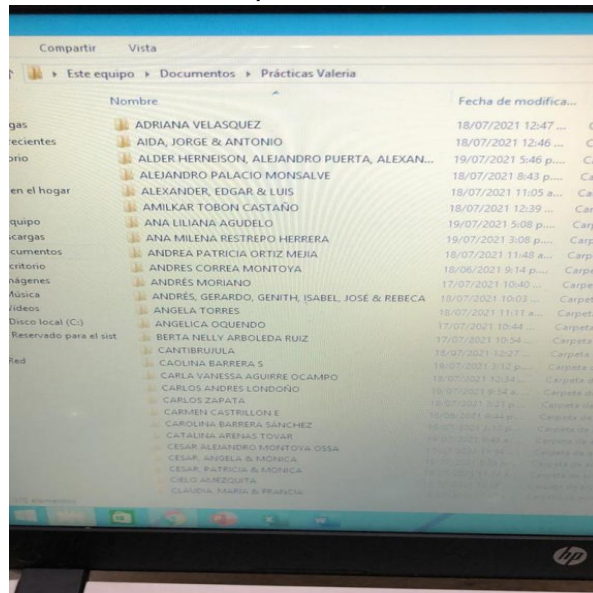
Compartir Vista

Este equipo ▸ Documentos ▸ Prácticas Valeria

Nombre

Fecha de modifica...

gas
recientes
orio
en el hogar
equipo
scargas
cumentos
critorio
nágenes
Música
ídeos
Disco local (C:)
Reservado para el sist
Red

ADRIANA VELASQUEZ 18/07/2021 12:47 ... C
AIDA, JORGE & ANTONIO 18/07/2021 12:46 ... C
ALDER HERNEISON, ALEJANDRO PUERTA, ALEXAN... 19/07/2021 5:46 p.... C
ALEJANDRO PALACIO MONSALVE 18/07/2021 8:43 p.... Ca
ALEXANDER, EDGAR & LUIS 18/07/2021 11:05 a.... Ca
AMILKAR TOBON CASTAÑO 18/07/2021 12:39 ... Car
ANA LILIANA AGUDELO 19/07/2021 5:08 p.... Carp
ANA MILENA RESTREPO HERRERA 19/07/2021 3:08 p.... Carp
ANDREA PATRICIA ORTIZ MEJIA 18/07/2021 11:48 a.... Carp
ANDRES CORREA MONTOYA 18/06/2021 9:14 p.... Carpe
ANDRÉS MORIANO 17/07/2021 10:40 ... Carpe
ANDRÉS, GERARDO, GENITH, ISABEL, JOSÉ & REBECA 18/07/2021 10:03 ... Carpet
ANGELA TORRES 18/07/2021 11:11 a.... Carpet
ANGELICA OQUENDO 17/07/2021 10:44 ... Carpeta
BERTA NELLY ARBOLEDA RUIZ 17/07/2021 10:54 ... Carpeta
CANTIBRUJULA 18/07/2021 12:27 ... Carpeta
CAOLINA BARRERA S 18/07/2021 3:12 p.... Carpeta
CARLA VANESSA AGUIRRE OCAMPO 18/07/2021 12:34 ... Carpeta
CARLOS ANDRES LONDOÑO 18/07/2021 8:54 a.... Carpeta
CARLOS ZAPATA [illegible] Carpeta
CARMEN CASTRILLON E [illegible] Carpeta
CAROLINA BARRERA SANCHEZ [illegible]
CATALINA ARENAS TOVAR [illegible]
CESAR ALEJANDRO MONTOYA OSSA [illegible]
CESAR, ANGELA & MONICA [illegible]
CESAR, PATRICIA & MONICA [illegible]
CIELO AMEZQUITA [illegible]
CLAUDIA, MARIA & FRANCIA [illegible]

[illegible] elementos